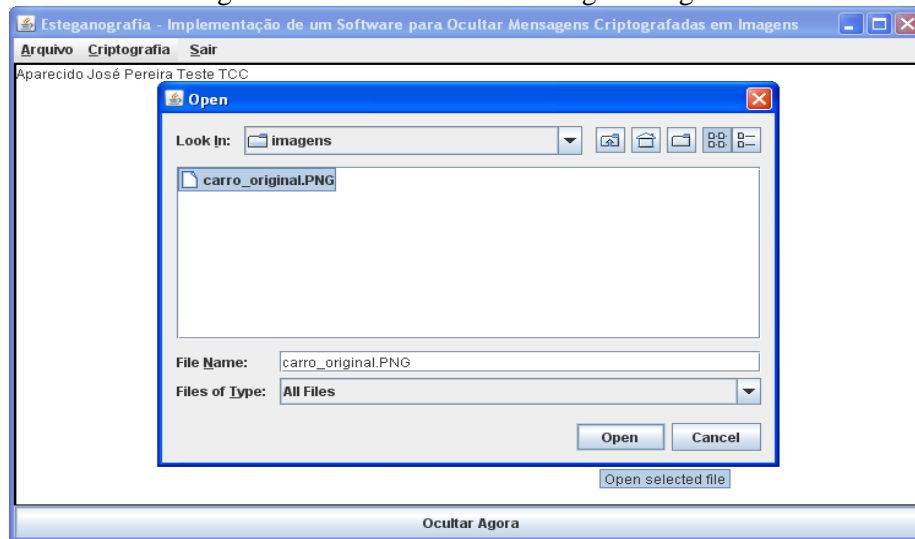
Esteganografia - Implementação de um Software para Ocultar Mensagens Criptografadas em Imagens

Arquivo Criptografia Sair

Aparecido José Pereira Teste TCC

Open

Look In: imagens

carro_original.PNG

File Name: carro_original.PNG

Files of Type: All Files

Open Cancel

Open selected file

Ocultar Agora